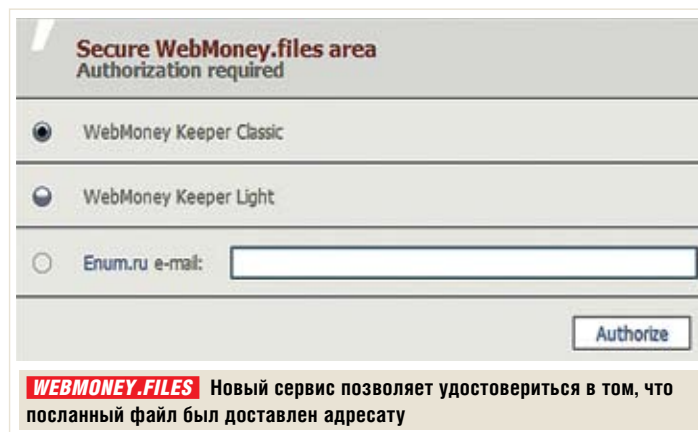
Secure WebMoney.files area
Authorization required

WebMoney Keeper Classic

WebMoney Keeper Light

Enum.ru e-mail:

Authorize

WEBMONEY.FILES Новый сервис позволяет удостовериться в том, что посланный файл был доставлен адресату